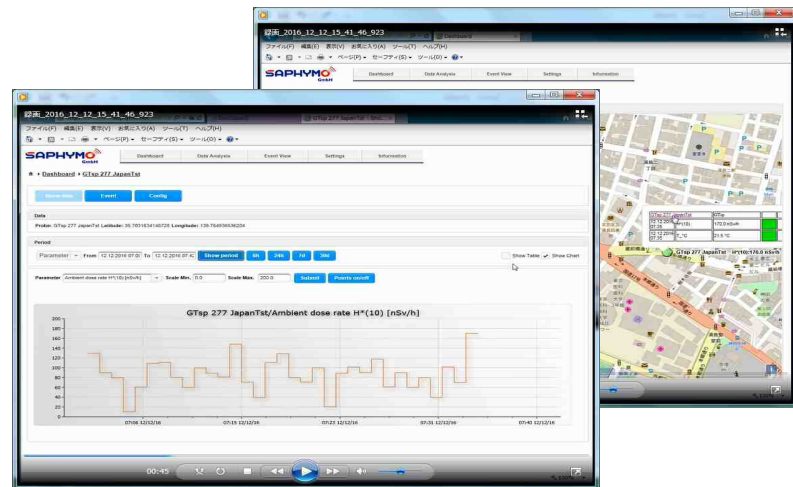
録画_2016_12_12_15_41_46_923
Dashboard
ファイル(F) 編集(E) 表示(V) お気に入り(A) ツール(T) ヘルプ(H)
ページ(P) セーフティ(S) ツール(O)
SAPHYMO GmbH
Dashboard Data Analysis Event View Settings Information

| GTsp 277 JapanTst | GTsp | |
|---|---|---|
| 12.12.2016 07:35 | H*(10) | 170.0 nSv/h |
| 12.12.2016 07:35 | T_H2 | 21.5 °C |

GTsp 277 JapanTst H*(10) 170.0 nSv/h

録画_2016_12_12_15_41_46_923
GTsp 277 JapanTst - Sho...
ファイル(F) 編集(E) 表示(V) お気に入り(A) ツール(T) ヘルプ(H)
ページ(P) セーフティ(S) ツール(O)
SAPHYMO GmbH
Dashboard Data Analysis Event View Settings Information
Dashboard › GTsp 277 JapanTst
Show Map Event Config
Data
Probe: GTsp 277 JapanTst Latitude: 35.7031634140725 Longitude: 139.784936636234
Period
Parameter From 12.12.2016 07:0 To 12.12.2016 07:0 Show period 6h 24h 7d 3M
Show Table Show Chart
Parameter Ambient dose rate H*(10) [nSv/h] Scale Min. 0.0 Scale Max. 200.0 Submit Points on/off
GTsp 277 JapanTst/Ambient dose rate H*(10) [nSv/h]
200 180 160 140 120 100 80 60 40 20 0
07:08 12/12/16 07:15 12/12/16 07:23 12/12/16 07:31 12/12/16 07:40 12/12/16
00:45